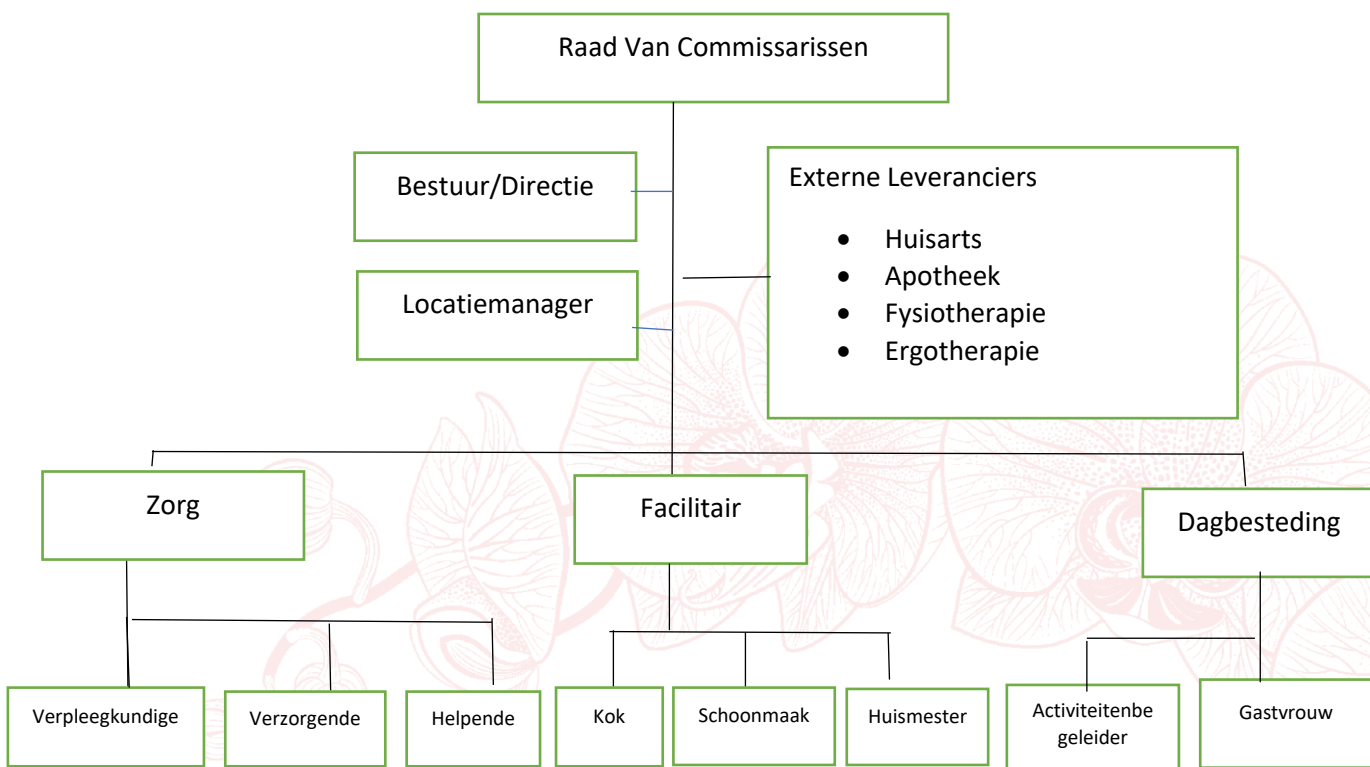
Raad Van Commissarissen

Bestuur/Directie

Externe Leveranciers

- Huisarts
- Apotheek
- Fysiotherapie
- Ergotherapie

Locatiemanager

Zorg

Facilitair

Dagbesteding

Verpleegkundige

Verzorgende

Helpende

Kok

Schoonmaak

Huismester

Activiteitenbe geleider

Gastvrouw